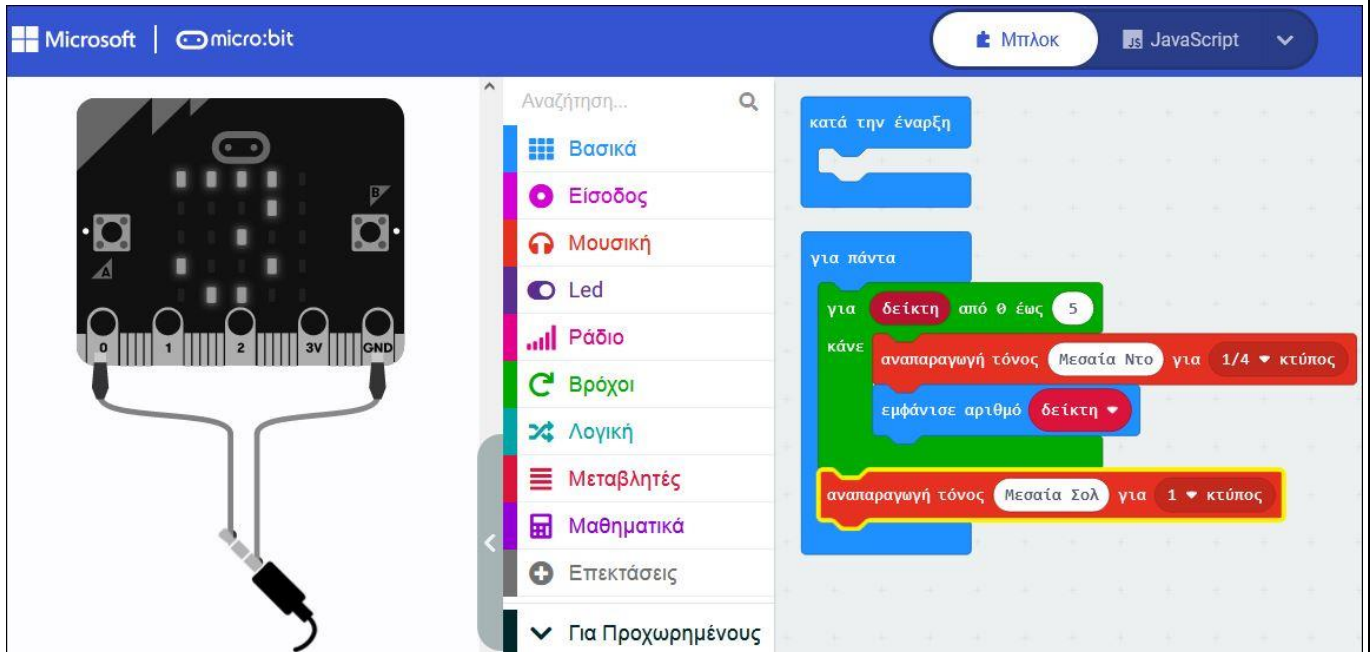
Microsoft | micro:bit

Μπλοκ

JavaScript

A

B

0 1 2 3V GND

Αναζήτηση...

Βασικά

Είσοδος

Μουσική

Led

Ράδιο

Βρόχοι

Λογική

Μεταβλητές

Μαθηματικά

Επεκτάσεις

Για Προχωρημένους

κατά την έναρξη

για πάντα

για δείκτη από 0 έως 5

κάνε

αναπαραγωγή τόνος Μεσαία Ντο για 1/4 ▾ κτύπος

εμφάνισε αριθμό δείκτη ▾

αναπαραγωγή τόνος Μεσαία Σολ για 1 ▾ κτύπος